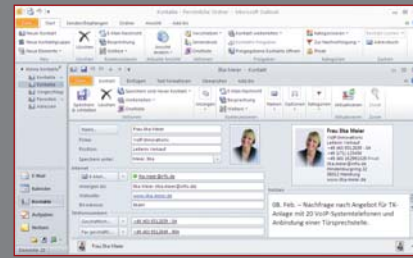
Kontakte - Persönliche Ordner - Microsoft Outlook

Datei | Start | Senden/Empfangen | Ordner | Ansicht | Add-Ins

Neuer Kontakt | Neue Kontaktgruppe | Neue Elemente | Löschen | E-Mail | Besprechung | Weitere | Visitenkarte | Karte | Telefon | Liste | Verschieben | OneNote | Kategorisieren | Nachverfolgung | Privat | Kontakte durchsuchen | Adressbuch

Meine Kontakte | Kontakte | Kontakte | Vorgeschlagene | Personen | Kontakte

Ilka Meier - Kontakt

Datei | Kontakt | Einfügen | Text formatieren | Überprüfen | Add-Ins

Speichern & schließen | Löschen | Speichern und neuer Kontakt | Weiterleiten | OneNote | Anzeigen | E-Mail | Besprechung | Weitere | Namen | Optionen | Kategorien | Aktualisieren | Zoom

Name... | Frau Ilka Meier
Firma: | VoIP Innovations
Position: | Leiterin Vertrieb
Speichern unter: | Meier, Ilka
Internet
E-Mail... | ilka.meier@voip.de
Anzeigen als: | Ilka Meier (ilka.meier@voip.de)
Webseite: | www.ilka-meier.de
Chatadresse: | ilkam
Telefonnummern
Geschäftlich... | +49 40 3512009 - 30
Fax geschäftlich... | +49 40 3512009 - 999

Frau Ilka Meier
VoIP Innovations
Leiterin Vertrieb
+49 40 3512009 - 30 Büro
+49 171 123456
+49 40 3512009-999 Fax
ilka.meier@voip.de
Hamburger Weg 23
22765 Hamburg
www.ilka-meier.de

Notizen

08. Feb. – Nachfrage nach Angebot für TK-Anlage mit 20 VoIP-Systemtelefonen und Anbindung einer Türsprechstelle.

E-Mail
Kalender
Kontakte
Aufgaben
Notizen

Frau Ilka Meier